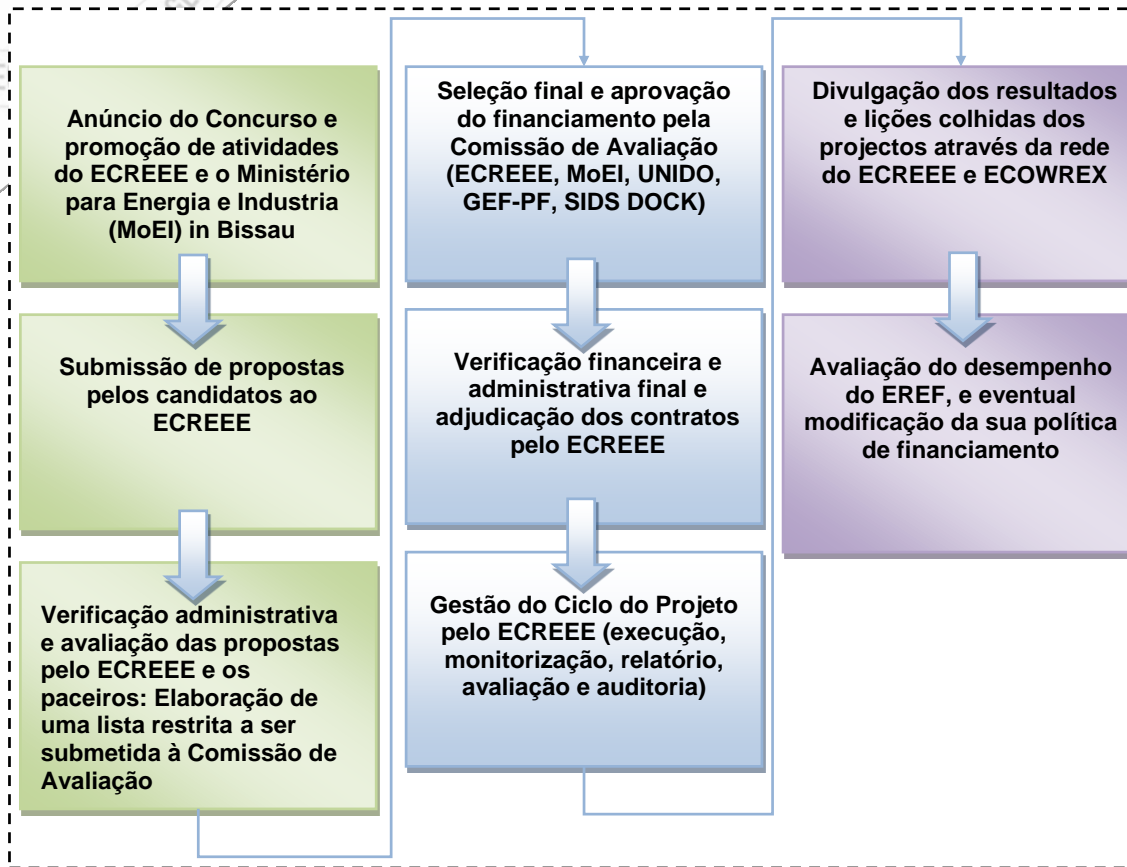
Anúncio do Concurso e promoção de atividades do ECREEE e o Ministério para Energia e Industria (MoEI) in Bissau

Submissão de propostas pelos candidatos ao ECREEE

Verificação administrativa e avaliação das propostas pelo ECREEE e os paceiros: Elaboração de uma lista restrita a ser submetida à Comissão de Avaliação

Seleção final e aprovação do financiamento pela Comissão de Avaliação (ECREEE, MoEI, UNIDO, GEF-PF, SIDS DOCK)

Verificação financeira e administrativa final e adjudicação dos contratos pelo ECREEE

Gestão do Ciclo do Projeto pelo ECREEE (execução, monitorização, relatório, avaliação e auditoria)

Divulgação dos resultados e lições colhidas dos projectos através da rede do ECREEE e ECOWREX

Avaliação do desempenho do EREF, e eventual modificação da sua política de financiamento